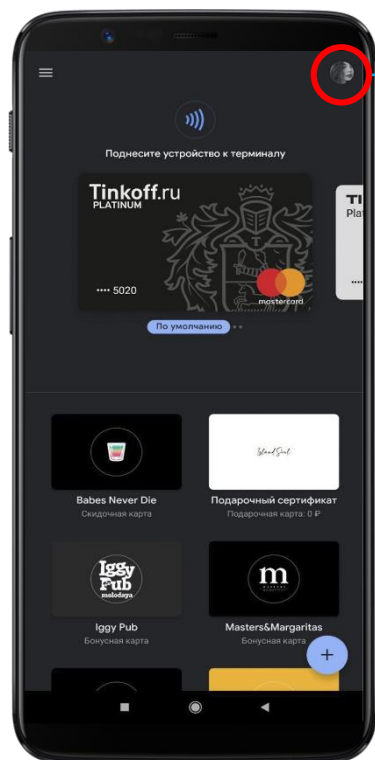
Поднесите устройство к терминалу

Tinkoff.ru
PLATINUM

•••• 5020

mastercard

TI
Plat

••••

По умолчанию

Babes Never Die
Скидочная карта

Подарочный сертификат
Подарочная карта: 0 ₽

Iggy Pub
molodaya

Iggy Pub
Бонусная карта

m

Masters&Margaritas
Бонусная карта

+